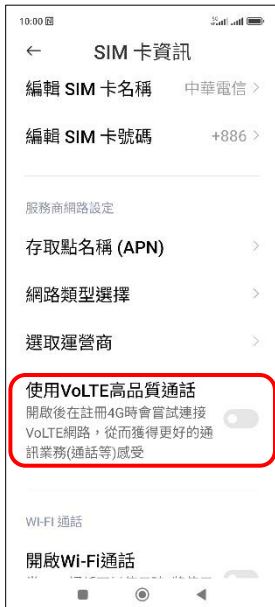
10:00

←　SIM 卡資訊

編輯 SIM 卡名稱　中華電信 >

編輯 SIM 卡號碼　+886 >

服務商網路設定

存取點名稱 (APN) >

網路類型選擇 >

選取運營商 >

使用VoLTE高品質通話
開啟後在註冊4G時會嘗試連接VoLTE網路，從而獲得更好的通訊業務(通話等)感受

WI-FI 通話

開啟Wi-Fi通話
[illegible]